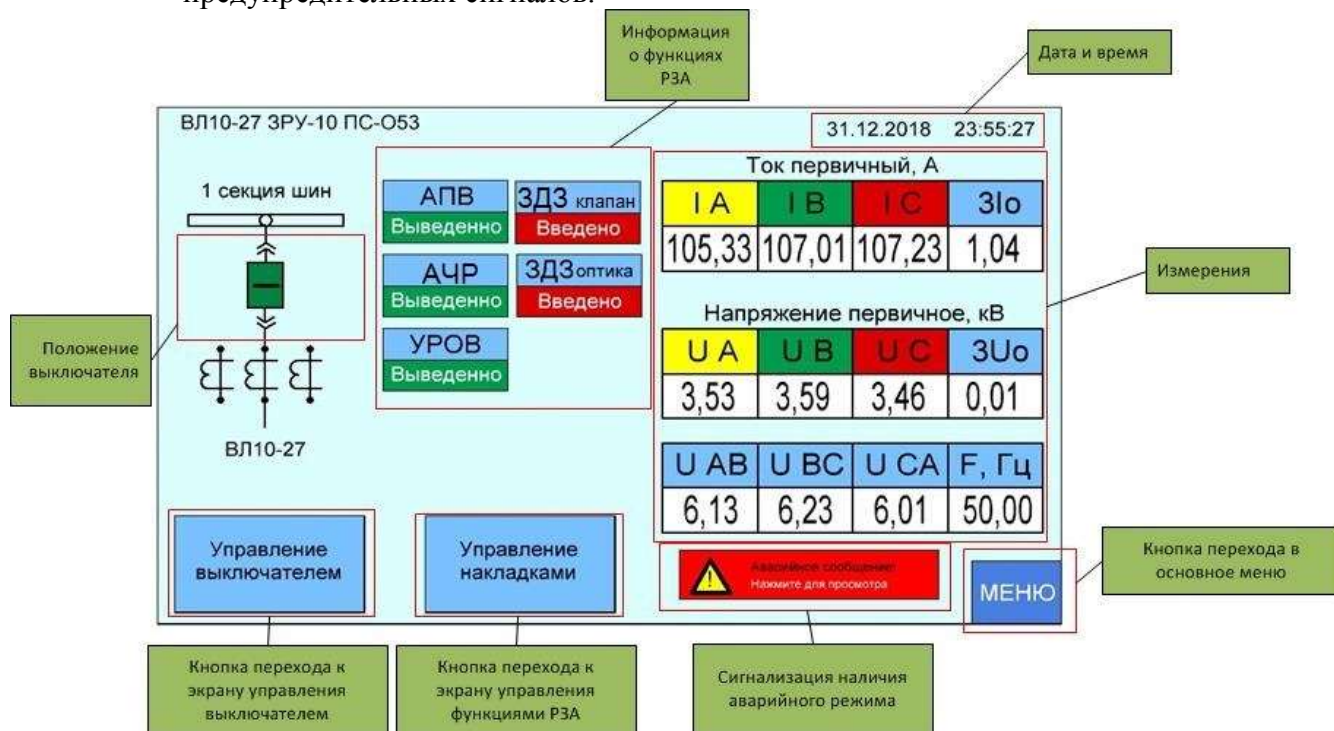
предупредительных сигналов.

Информация о функциях РЗА

Дата и время

ВЛ10-27 ЗРУ-10 ПС-О53

31.12.2018 23:55:27

1 секция шин

АПВ
Выведенно

ЗДЗ клапан
Введено

АЧР
Выведенно

ЗДЗ оптика
Введено

УРОВ
Выведенно

Положение выключателя

ВЛ10-27

Ток первичный, А

| I A | I B | I C | 3Io |
|---|---|---|---|
| 105,33 | 107,01 | 107,23 | 1,04 |

Измерения

Напряжение первичное, кВ

| U A | U B | U C | 3Uo |
|---|---|---|---|
| 3,53 | 3,59 | 3,46 | 0,01 |

| U AB | U BC | U CA | F, Гц |
|---|---|---|---|
| 6,13 | 6,23 | 6,01 | 50,00 |

Управление выключателем

Управление накладками

Аварийное сообщение!
Нажмите для просмотра

МЕНЮ

Кнопка перехода в основное меню

Кнопка перехода к экрану управления выключателем

Кнопка перехода к экрану управления функциями РЗА

Сигнализация наличия аварийного режима